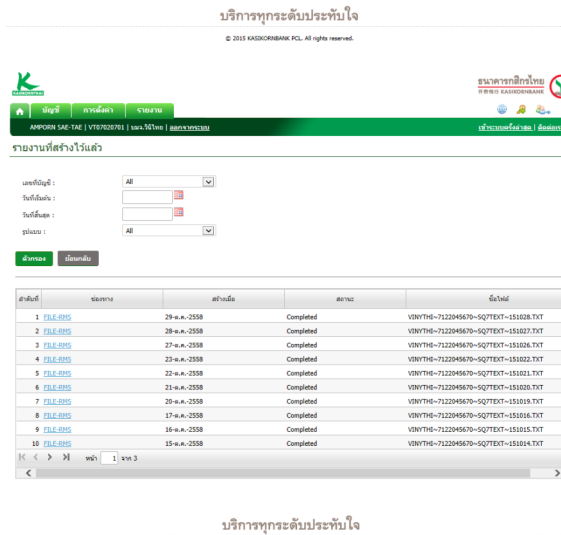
บริการทุกระดับประทับใจ

© 2015 KASIKORNBANK PCL. All rights reserved.

KASIKORNBANK

ธนาคารกสิกรไทย
KASIKORNBANK

บัญชี | การสั่งจ่าย | รายงาน

AMPORN SAE-TAE | VT07020701 | บจ.วินิไทย | ออกจากระบบ

เข้าระบบครั้งล่าสุด | ติดต่อเรา

รายงานที่สร้างไว้แล้ว

เลขที่บัญชี : All
วันที่เริ่มต้น :
วันที่สิ้นสุด :
รูปแบบ : All

ตัวกรอง | ย้อนกลับ

| ลำดับที่ | ช่องทาง | สร้างเมื่อ | สถานะ | ชื่อไฟล์ |
|---|---|---|---|---|
| 1 | FILE-RMS | 29-ต.ค.-2558 | Completed | VINYTHI~7122045670~SQ7TEXT~151028.TXT |
| 2 | FILE-RMS | 28-ต.ค.-2558 | Completed | VINYTHI~7122045670~SQ7TEXT~151027.TXT |
| 3 | FILE-RMS | 27-ต.ค.-2558 | Completed | VINYTHI~7122045670~SQ7TEXT~151026.TXT |
| 4 | FILE-RMS | 23-ต.ค.-2558 | Completed | VINYTHI~7122045670~SQ7TEXT~151022.TXT |
| 5 | FILE-RMS | 22-ต.ค.-2558 | Completed | VINYTHI~7122045670~SQ7TEXT~151021.TXT |
| 6 | FILE-RMS | 21-ต.ค.-2558 | Completed | VINYTHI~7122045670~SQ7TEXT~151020.TXT |
| 7 | FILE-RMS | 20-ต.ค.-2558 | Completed | VINYTHI~7122045670~SQ7TEXT~151019.TXT |
| 8 | FILE-RMS | 17-ต.ค.-2558 | Completed | VINYTHI~7122045670~SQ7TEXT~151016.TXT |
| 9 | FILE-RMS | 16-ต.ค.-2558 | Completed | VINYTHI~7122045670~SQ7TEXT~151015.TXT |
| 10 | FILE-RMS | 15-ต.ค.-2558 | Completed | VINYTHI~7122045670~SQ7TEXT~151014.TXT |

หน้า 1 จาก 3

บริการทุกระดับประทับใจ